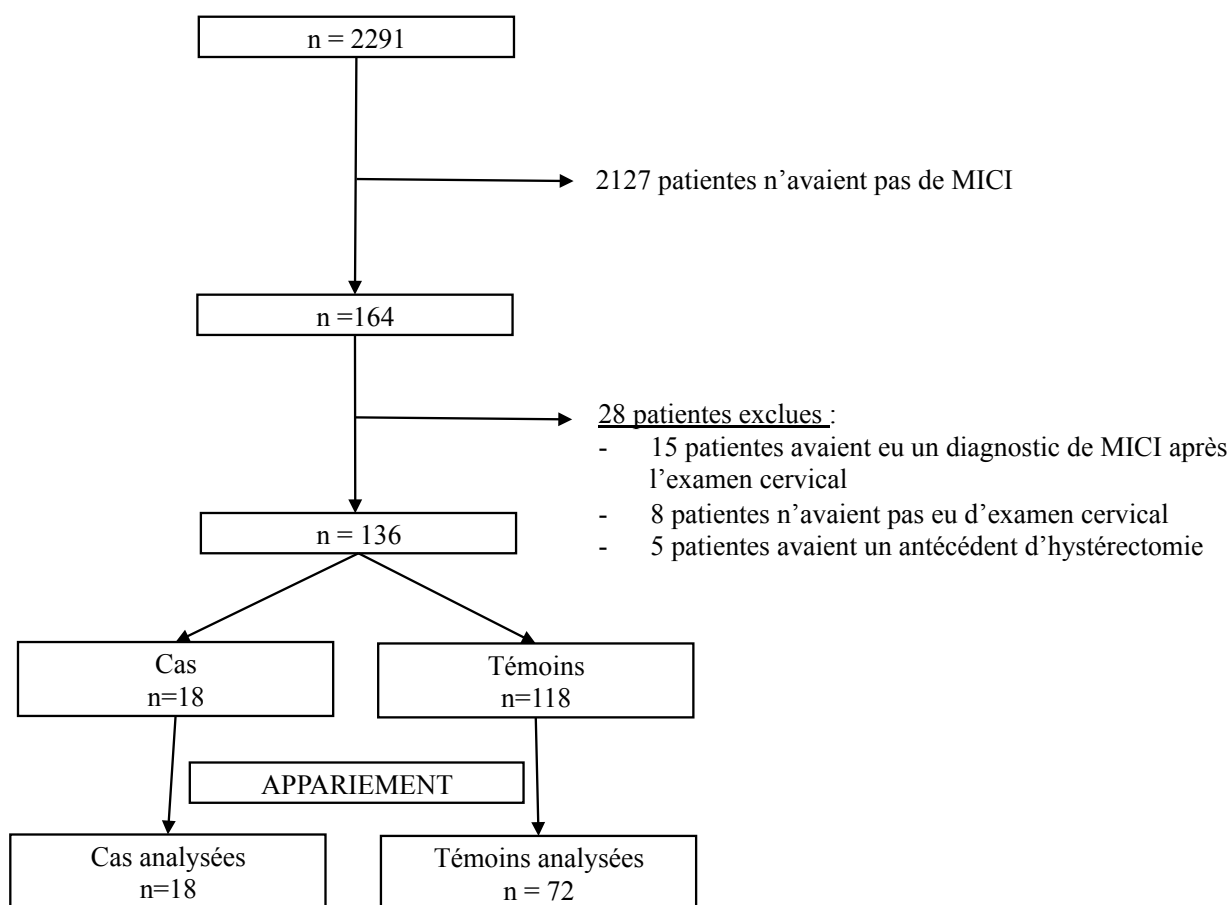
n = 2291

2127 patientes n’avaient pas de MICI

n =164

28 patientes exclues :
- 15 patientes avaient eu un diagnostic de MICI après l’examen cervical
- 8 patientes n’avaient pas eu d’examen cervical
- 5 patientes avaient un antécédent d’hystérectomie

n = 136

Cas
n=18

Témoins
n=118

APPARIEMENT

Cas analysées
n=18

Témoins analysées
n = 72